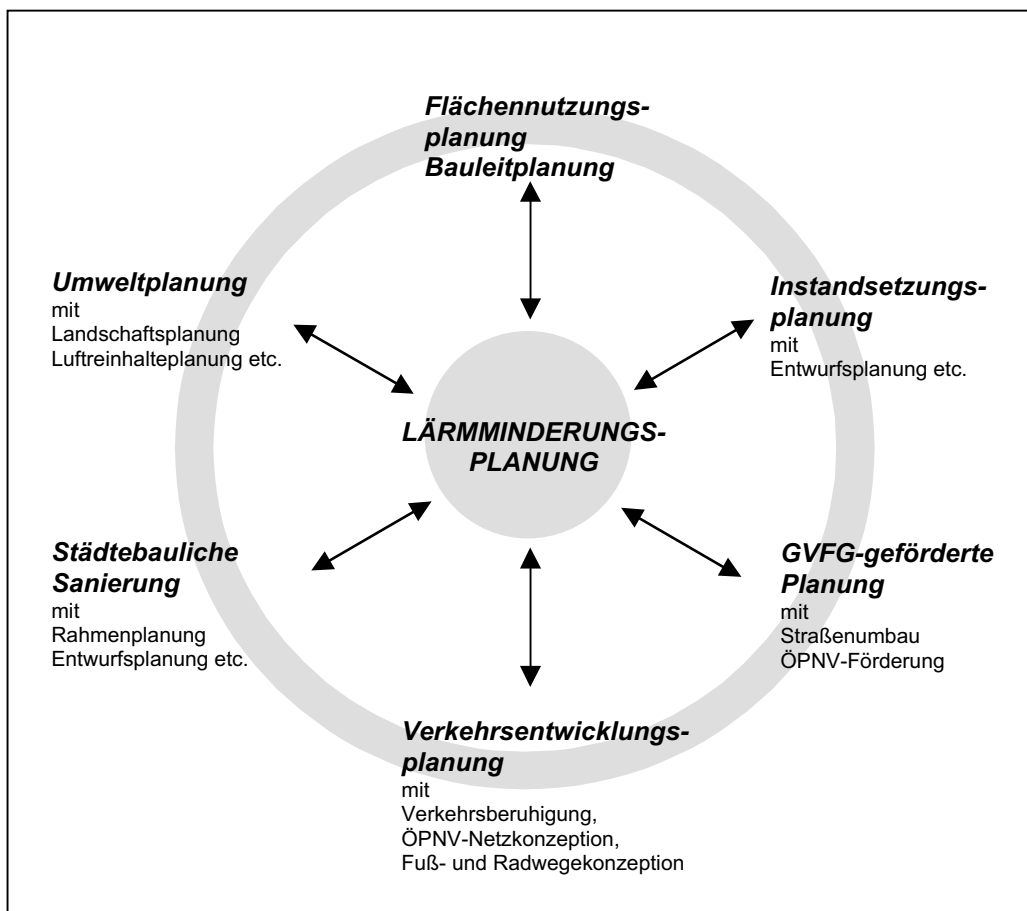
Flächennutzungsplanung
Bauleitplanung

Umweltplanung
mit
Landschaftsplanung
Luftreinhalteplanung etc.

Instandsetzungsplanung
mit
Entwurfsplanung etc.

LÄRMMINDERUNGS-PLANUNG

Städtebauliche Sanierung
mit
Rahmenplanung
Entwurfsplanung etc.

GVFG-geförderte Planung
mit
Straßenumbau
ÖPNV-Förderung

Verkehrsentwicklungsplanung
mit
Verkehrsberuhigung,
ÖPNV-Netzkonzeption,
Fuß- und Radwegekonzeption